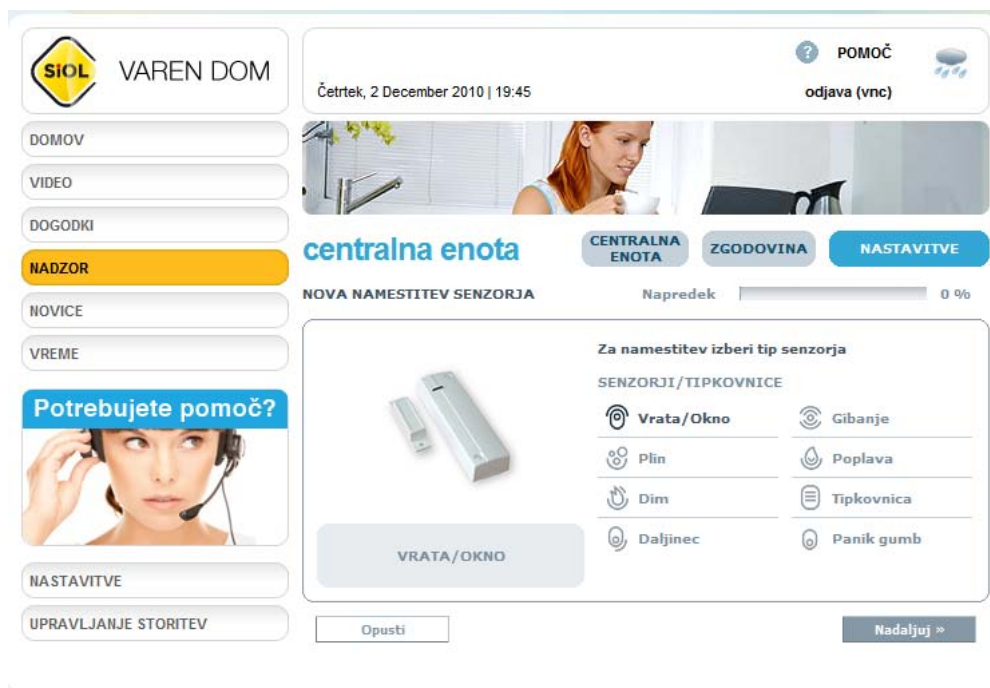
SiOL VAREN DOM

Četrtek, 2 December 2010 | 19:45

POMOČ

odjava (vnc)

DOMOV

VIDEO

DOGODKI

NADZOR

NOVICE

VREME

Potrebujete pomoč?

NASTAVITVE

UPRAVLJANJE STORITEV

centralna enota

CENTRALNA ENOTA

ZGODOVINA

NASTAVITVE

NOVA NAMESTITEV SENZORJA

Napredek 0 %

Za namestitev izberi tip senzorja

SENZORJI/TIPKOVNICE

Vrata/Okno

Gibanje

Plin

Poplava

Dim

Tipkovnica

Daljinec

Panik gumb

VRATA/OKNO

Opusti

Nadaljuj »